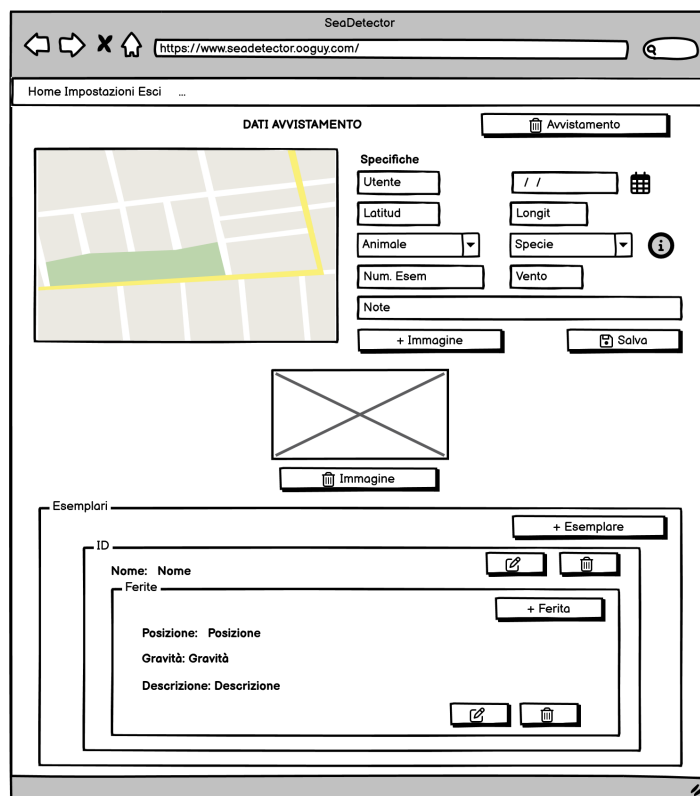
SeaDetector

https://www.seadetector.ooguy.com/

Home Impostazioni Esci ...

DATI AVVISTAMENTO

Avvistamento

Specifiche

Utente

/ /

Latitud

Longit

Animale

Specie

Num. Esem

Vento

Note

+ Immagine

Salva

Immagine

Esemplari

+ Esemplare

ID

Nome: Nome

Ferite

+ Ferita

Posizione: Posizione

Gravità: Gravità

Descrizione: Descrizione